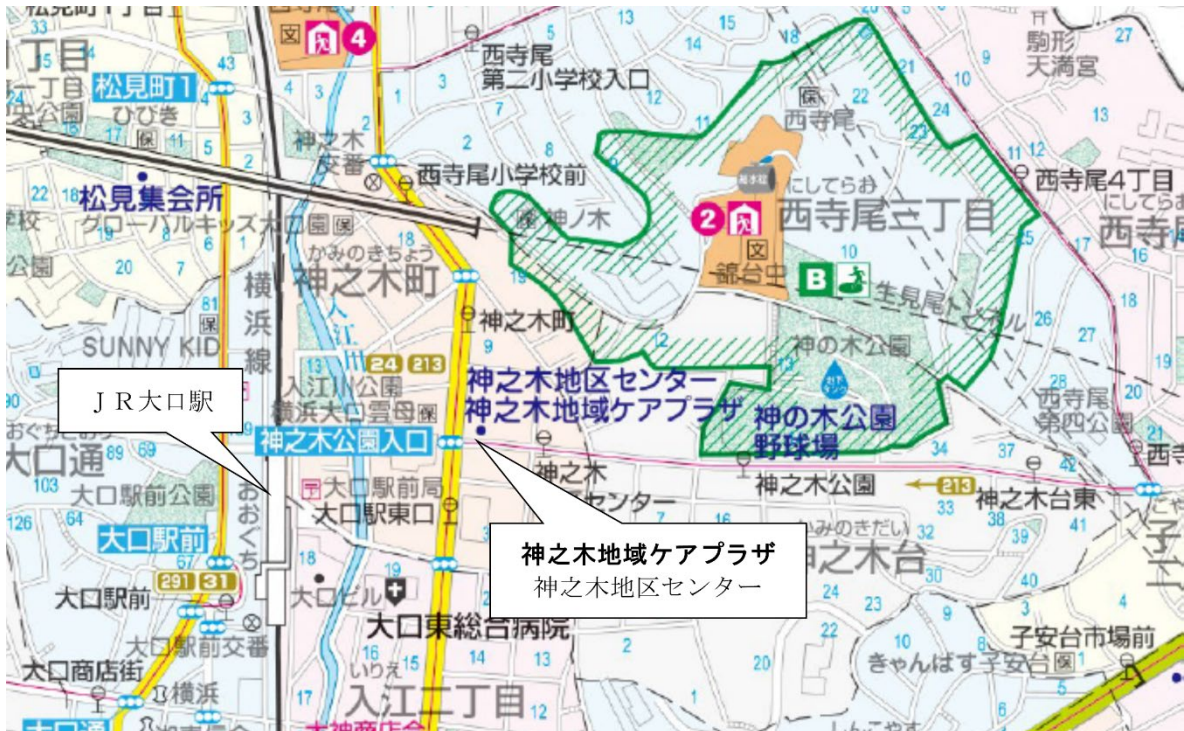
松見町1丁目
丁目
松見町1
ひびき
松見集会所
グローバルキッズ大口園
公園
SUNNY KID
横浜線
JR大口駅
大口通
大口駅前公園
大口駅前
大口駅前
大口駅前交番
大口商店街
横浜
おおぐち
神之木交番
西寺尾第二小学校入口
西寺尾小学校前
神ノ木
かみのきちょう
神之木町
神之木町
入江川公園
横浜大口雲母
神之木公園入口
大口駅前局
大口駅東口
大口ビル
大口東総合病院
いりえ
入江二丁目
大神商店会
神之木地区センター
神之木地域ケアプラザ
神之木センター
神之木地域ケアプラザ
神之木地区センター
西寺尾
にしてらお
西寺尾二丁目
錦台中
神の木公園
神の木公園野球場
神之木公園
生見尾トンネル
駒形天満宮
西寺尾4丁目
西寺尾
西寺尾第四公園
神之木台東
かみのきだい
神之木台
子安台市場前
きゃんばす子安台園
西寺
213
24
213
291
31